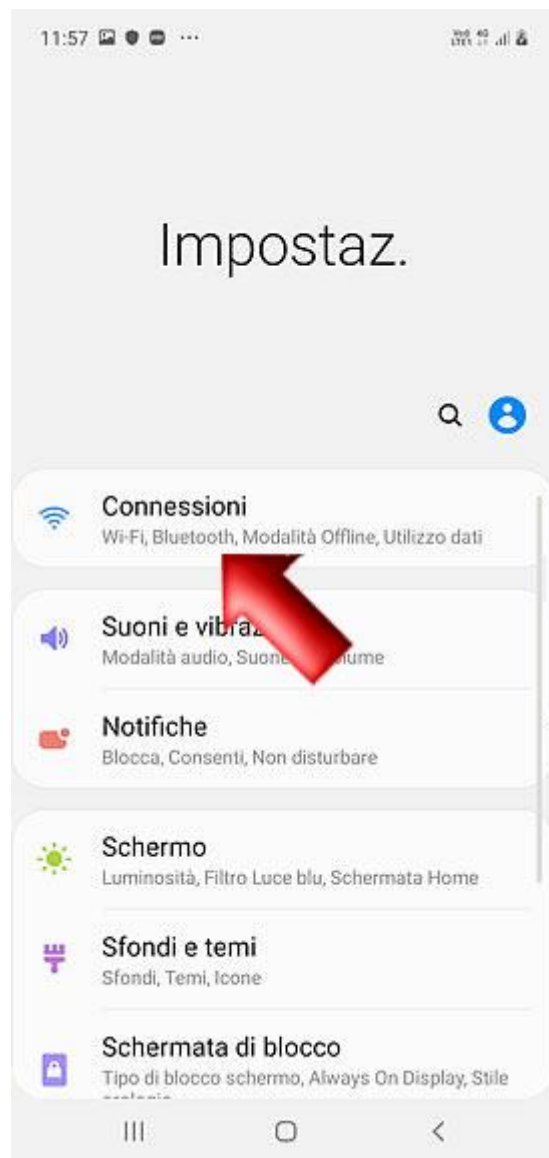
11:57

Impostaz.

Connessioni
Wi-Fi, Bluetooth, Modalità Offline, Utilizzo dati

Suoni e vibraz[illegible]
Modalità audio, Suone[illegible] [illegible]ume

Notifiche
Blocca, Consenti, Non disturbare

Schermo
Luminosità, Filtro Luce blu, Schermata Home

Sfondi e temi
Sfondi, Temi, Icone

Schermata di blocco
Tipo di blocco schermo, Always On Display, Stile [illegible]